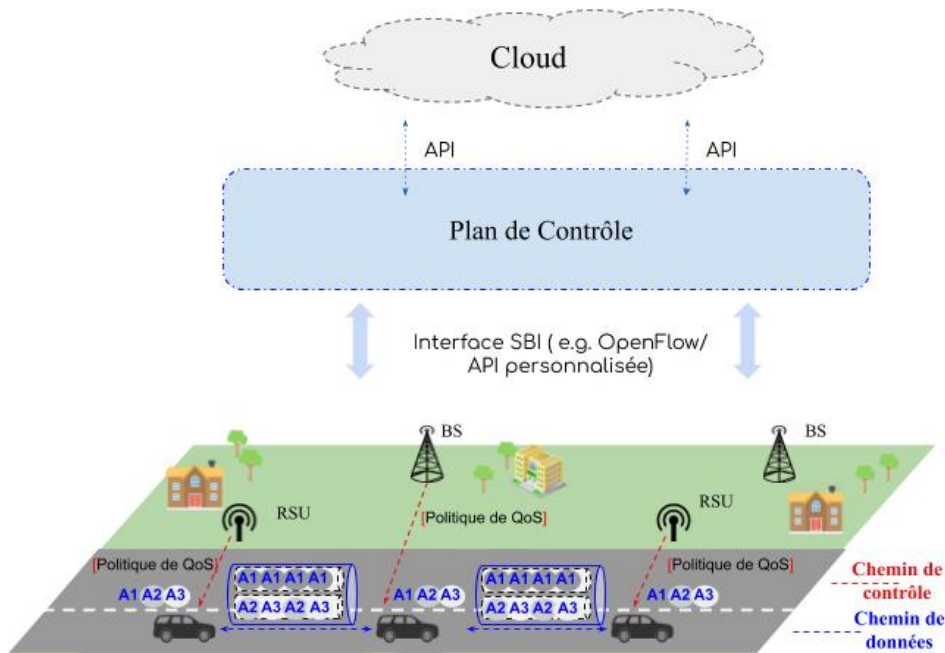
Cloud

API

API

Plan de Contrôle

Interface SBI ( e.g. OpenFlow/ API personnalisée)

BS

BS

RSU

[Politique de QoS]

RSU

[Politique de QoS]

[Politique de QoS]

A1 A2 A3

A1 A1 A1 A1

A2 A3 A2 A3

A1 A2 A3

A1 A1 A1 A1

A2 A3 A2 A3

A1 A2 A3

Chemin de contrôle

Chemin de données